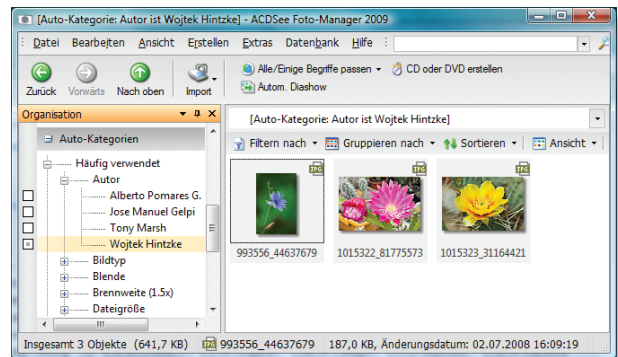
[Auto-Kategorie: Autor ist Wojtek Hintzke] - ACDSee Foto-Manager 2009

Datei Bearbeiten Ansicht Erstellen Extras Datenbank Hilfe

Zurück Vorwärts Nach oben Import

Alle/Einige Begriffe passen
CD oder DVD erstellen
Autom. Diashow

Organisation

Auto-Kategorien
Häufig verwendet
Autor
Alberto Pomares G.
Jose Manuel Gelpi
Tony Marsh
Wojtek Hintzke
Bildtyp
Blende
Brennweite (1.5x)
Dateigröße

[Auto-Kategorie: Autor ist Wojtek Hintzke]

Filtern nach Gruppieren nach Sortieren Ansicht

JPG
993556_44637679
JPG
1015322_81775573
JPG
1015323_31164421

Insgesamt 3 Objekte (641,7 KB) 993556_44637679 187,0 KB, Änderungsdatum: 02.07.2008 16:09:19